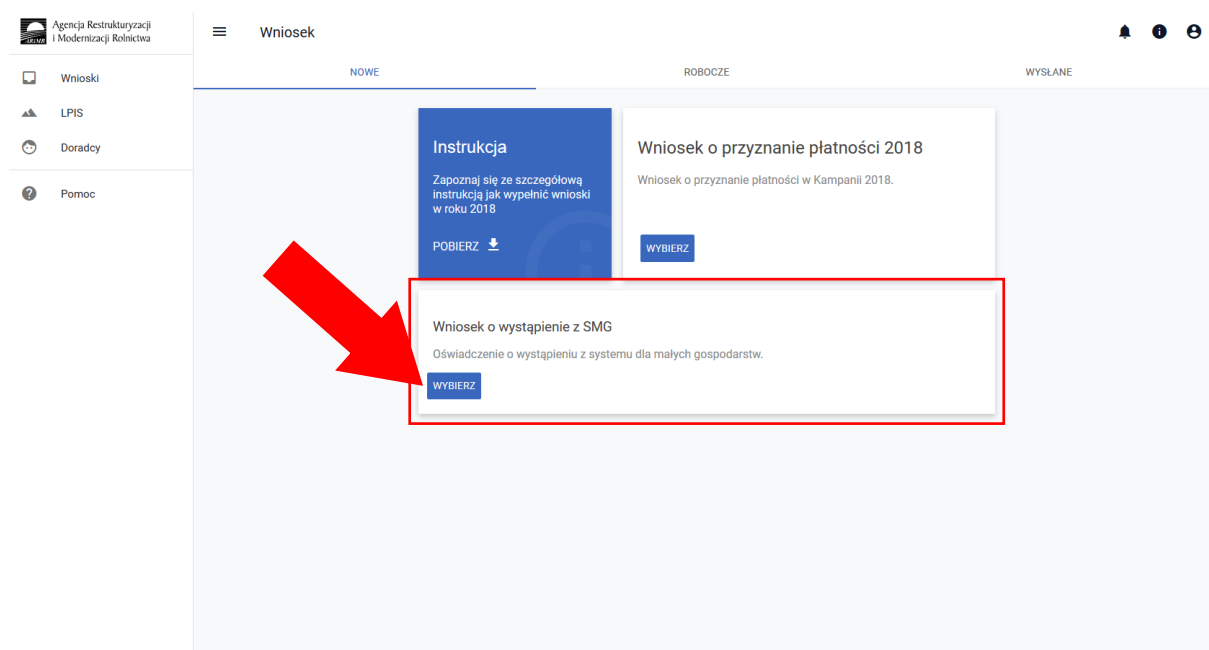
ARiMR Agencja Restrukturyzacji i Modernizacji Rolnictwa

Wnioski
LPIS
Doradcy
Pomoc

Wniosek

NOWE
ROBOCZE
WYSŁANE

Instrukcja

Zapoznaj się ze szczegółową instrukcją jak wypełnić wnioski w roku 2018

POBIERZ

Wniosek o przyznanie płatności 2018

Wniosek o przyznanie płatności w Kampanii 2018.

WYBIERZ

Wniosek o wystąpienie z SMG

Oświadczenie o wystąpieniu z systemu dla małych gospodarstw.

WYBIERZ